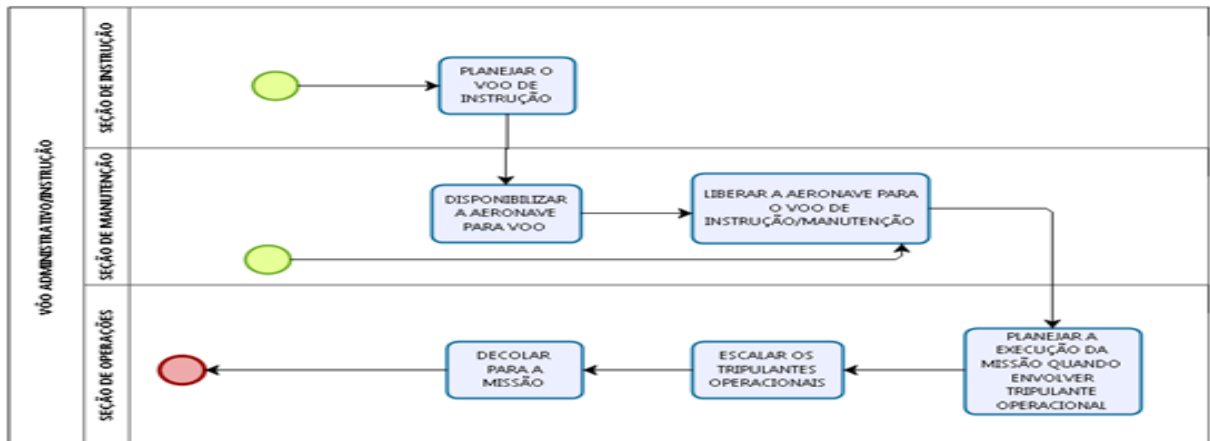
VÔO ADMINISTRATIVO/INSTRUÇÃO

SEÇÃO DE INSTRUÇÃO

PLANEJAR O VOO DE INSTRUÇÃO

SEÇÃO DE MANUTENÇÃO

DISPONIBILIZAR A AERONAVE PARA VOO

LIBERAR A AERONAVE PARA O VOO DE INSTRUÇÃO/MANUTENÇÃO

SEÇÃO DE OPERAÇÕES

PLANEJAR A EXECUÇÃO DA MISSÃO QUANDO ENVOLVER TRIPULANTE OPERACIONAL

ESCALAR OS TRIPULANTES OPERACIONAIS

DECOLAR PARA A MISSÃO